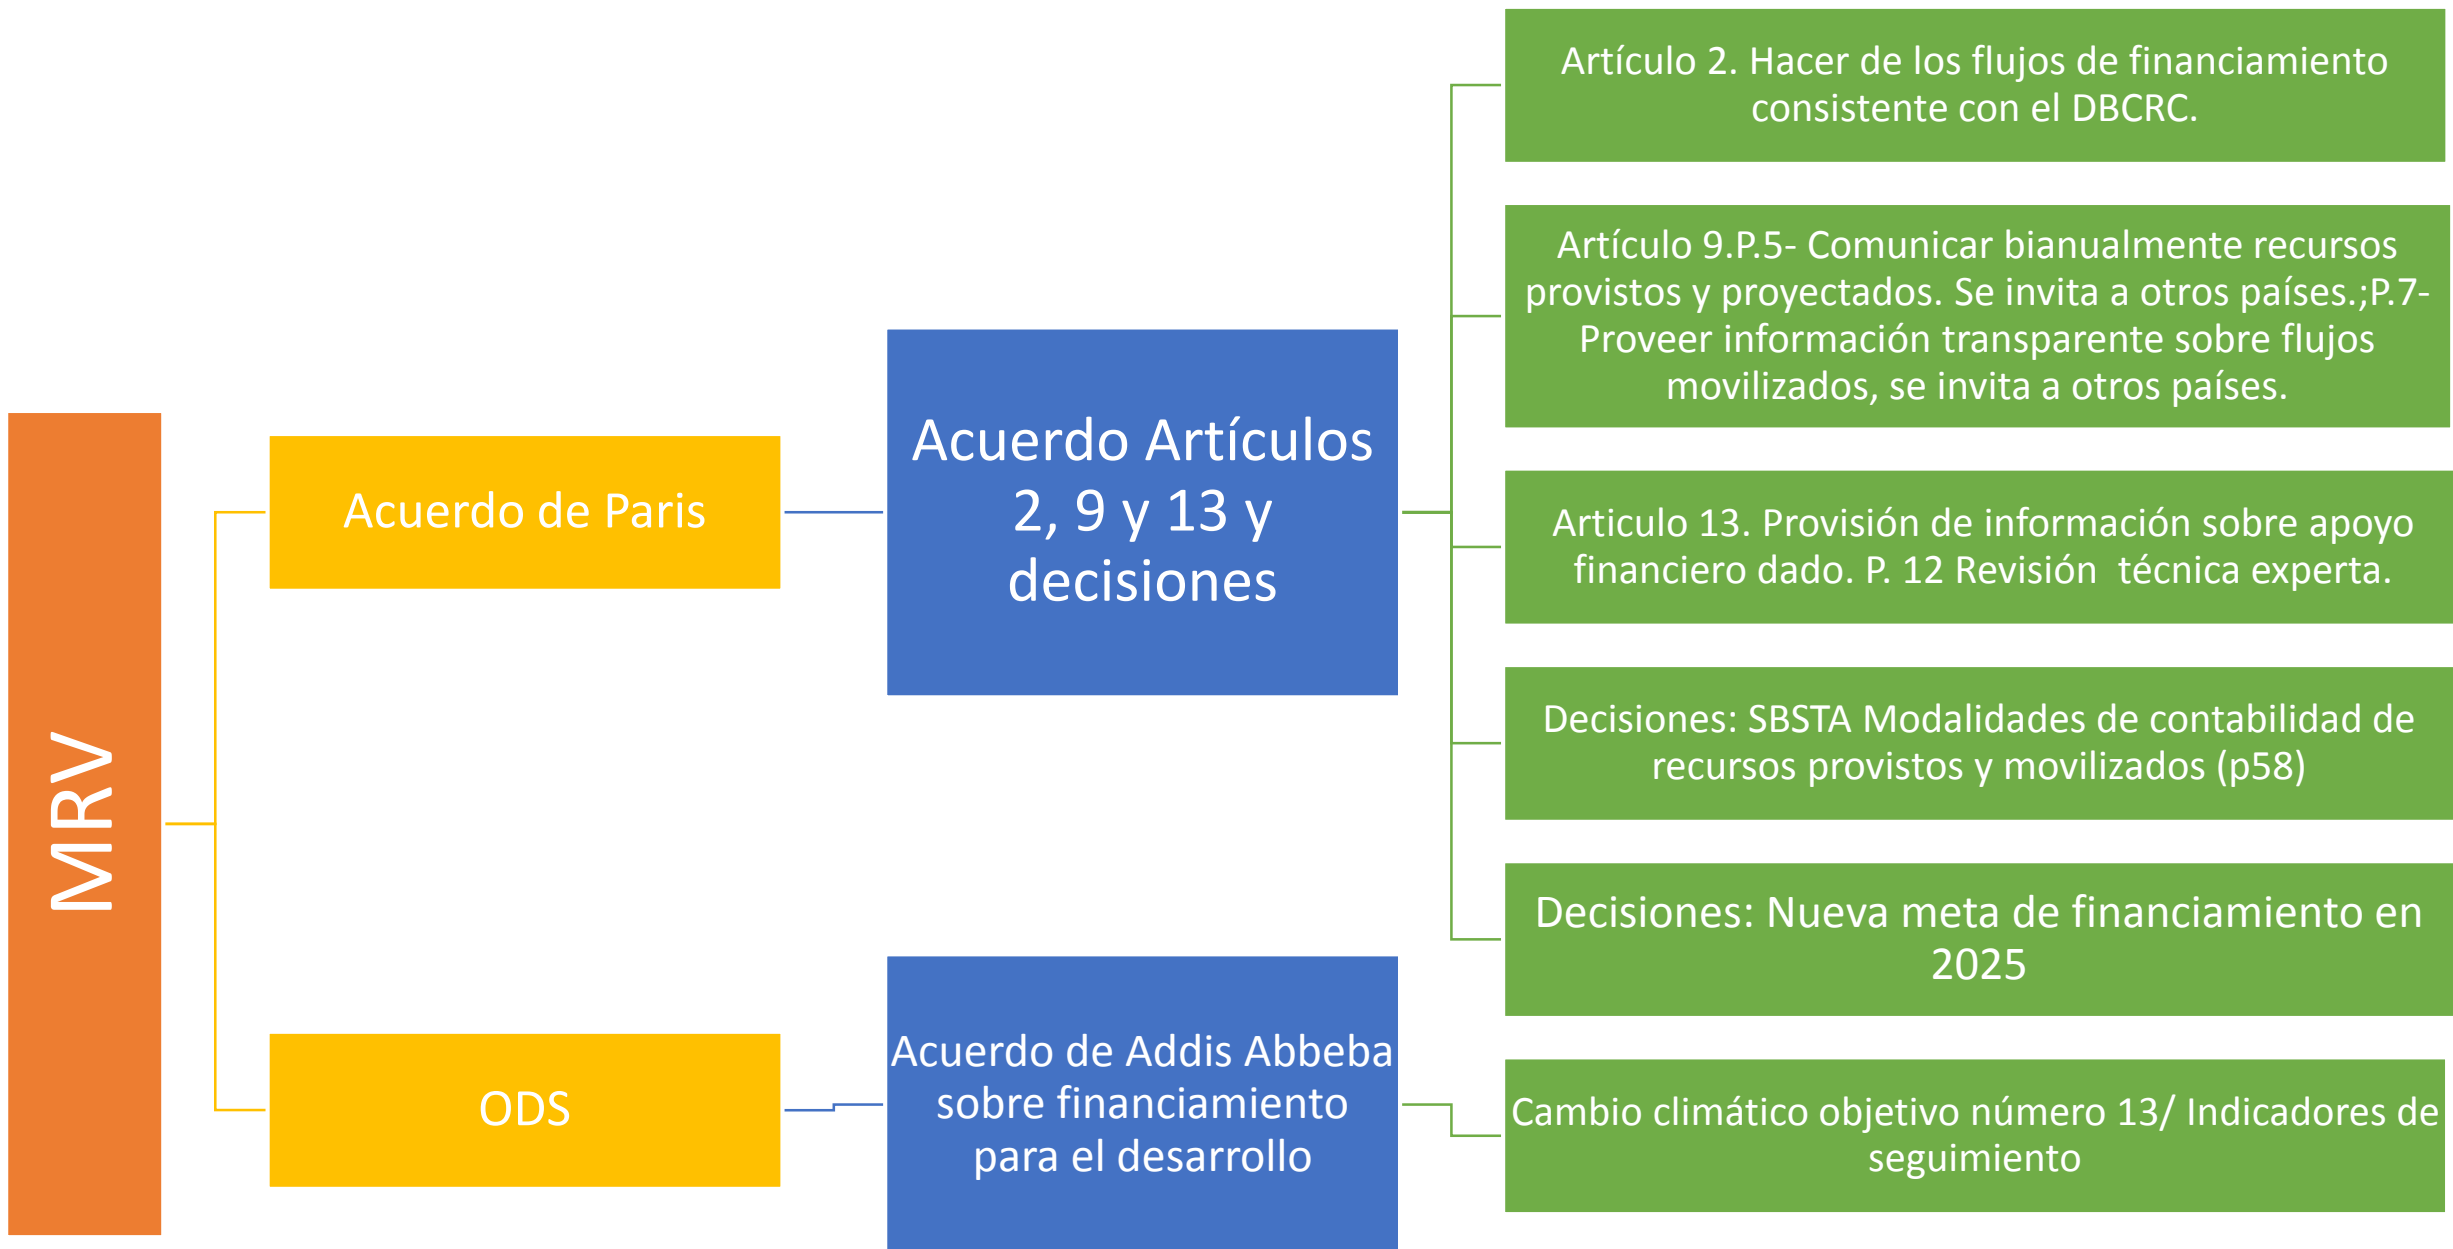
MRV

Acuerdo de Paris

ODS

Acuerdo Artículos 2, 9 y 13 y decisiones

Acuerdo de Addis Abbeba sobre financiamiento para el desarrollo

Artículo 2. Hacer de los flujos de financiamiento consistente con el DBCRC.

Artículo 9.P.5- Comunicar bianualmente recursos provistos y proyectados. Se invita a otros países.;P.7- Proveer información transparente sobre flujos movilizados, se invita a otros países.

Articulo 13. Provisión de información sobre apoyo financiero dado. P. 12 Revisión técnica experta.

Decisiones: SBSTA Modalidades de contabilidad de recursos provistos y movilizados (p58)

Decisiones: Nueva meta de financiamiento en 2025

Cambio climático objetivo número 13/ Indicadores de seguimiento